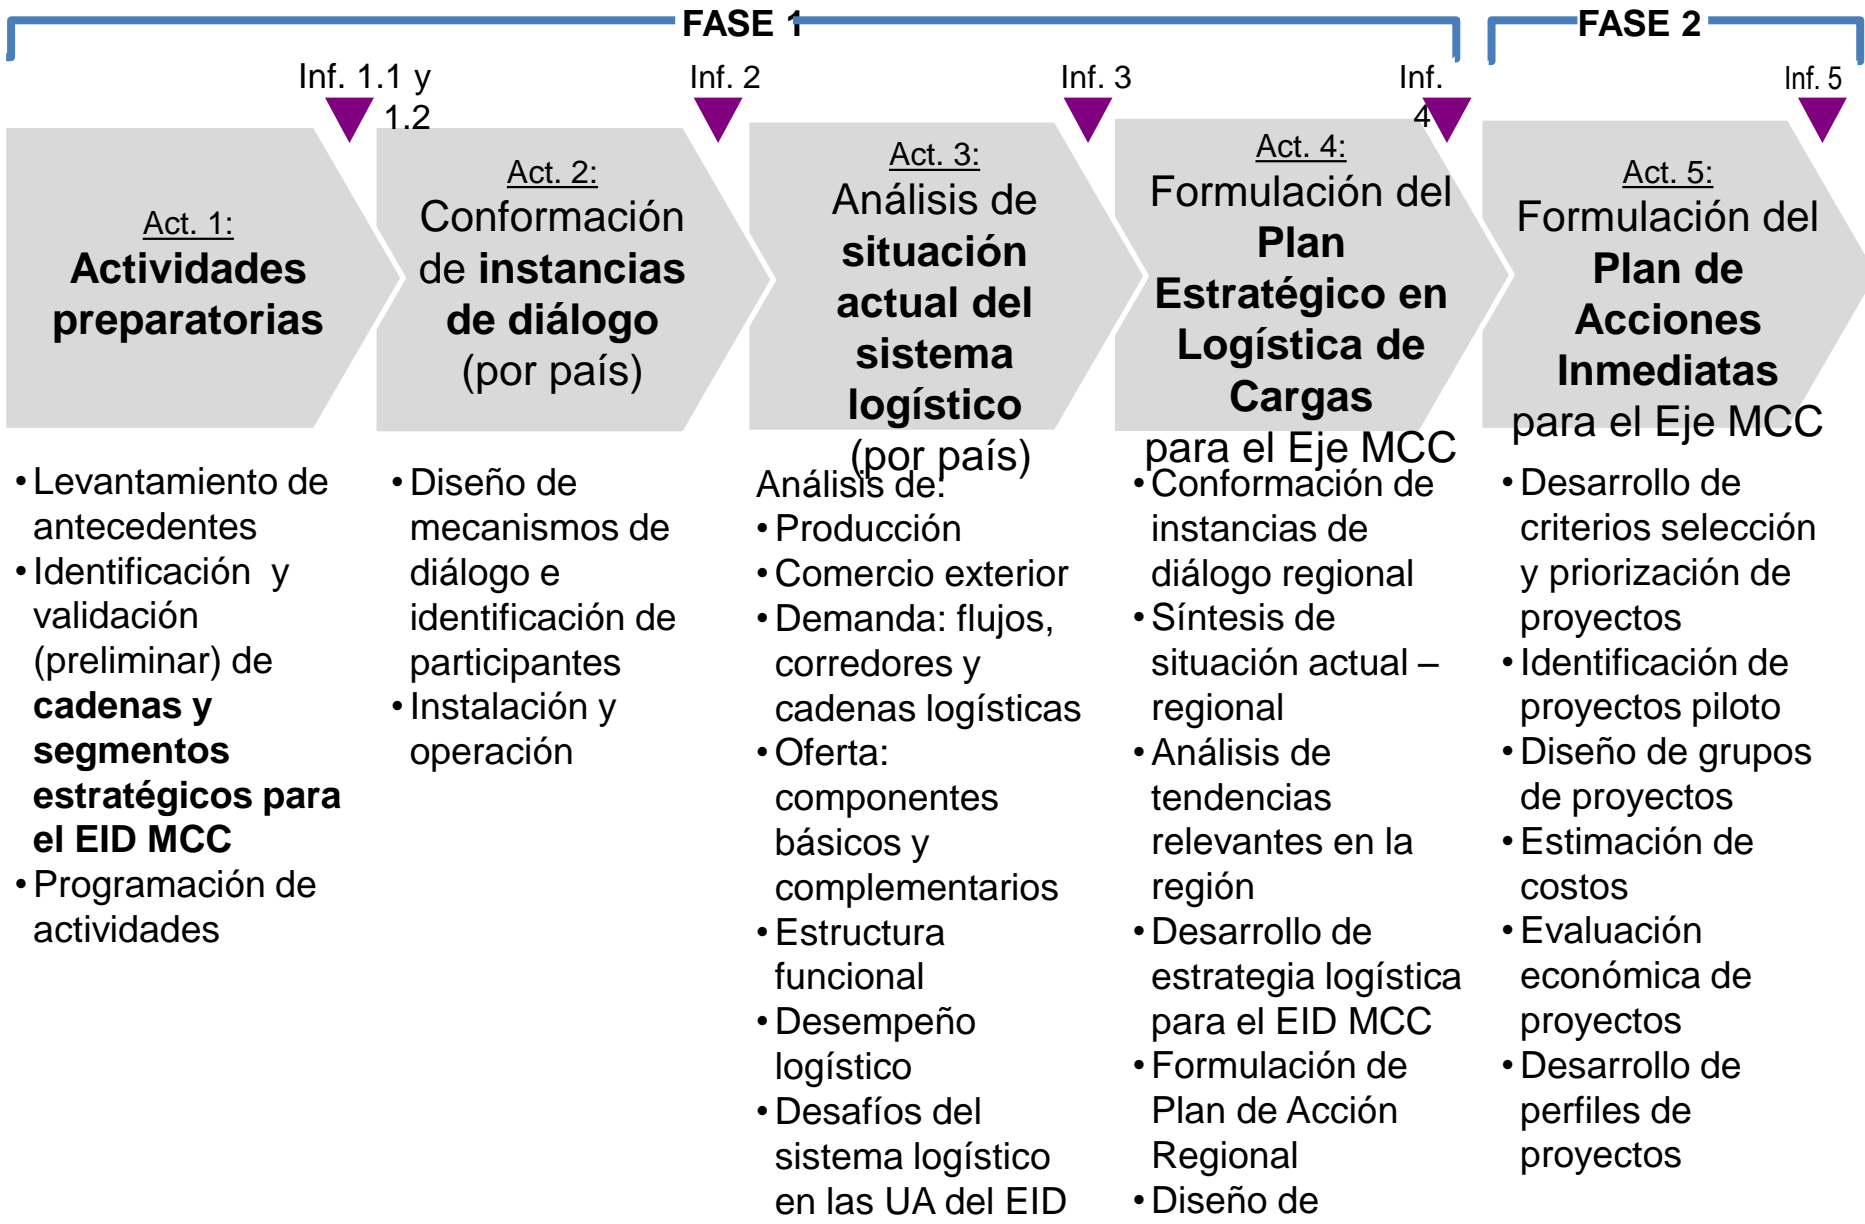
FASE 1

FASE 2

Inf. 1.1 y 1.2

Inf. 2

Inf. 3

Inf. 4

Inf. 5

Act. 1:
Actividades preparatorias

Act. 2:
Conformación de instancias de diálogo (por país)

Act. 3:
Análisis de situación actual del sistema logístico (por país)

Act. 4:
Formulación del Plan Estratégico en Logística de Cargas para el Eje MCC

Act. 5:
Formulación del Plan de Acciones Inmediatas para el Eje MCC

• Levantamiento de antecedentes
• Identificación y validación (preliminar) de **cadenas y segmentos estratégicos para el EID MCC**
• Programación de actividades

• Diseño de mecanismos de diálogo e identificación de participantes
• Instalación y operación

Análisis de:
• Producción
• Comercio exterior
• Demanda: flujos, corredores y cadenas logísticas
• Oferta: componentes básicos y complementarios
• Estructura funcional
• Desempeño logístico
• Desafíos del sistema logístico en las UA del EID

• Conformación de instancias de diálogo regional
• Síntesis de situación actual – regional
• Análisis de tendencias relevantes en la región
• Desarrollo de estrategia logística para el EID MCC
• Formulación de Plan de Acción Regional
• Diseño de

• Desarrollo de criterios selección y priorización de proyectos
• Identificación de proyectos piloto
• Diseño de grupos de proyectos
• Estimación de costos
• Evaluación económica de proyectos
• Desarrollo de perfiles de proyectos